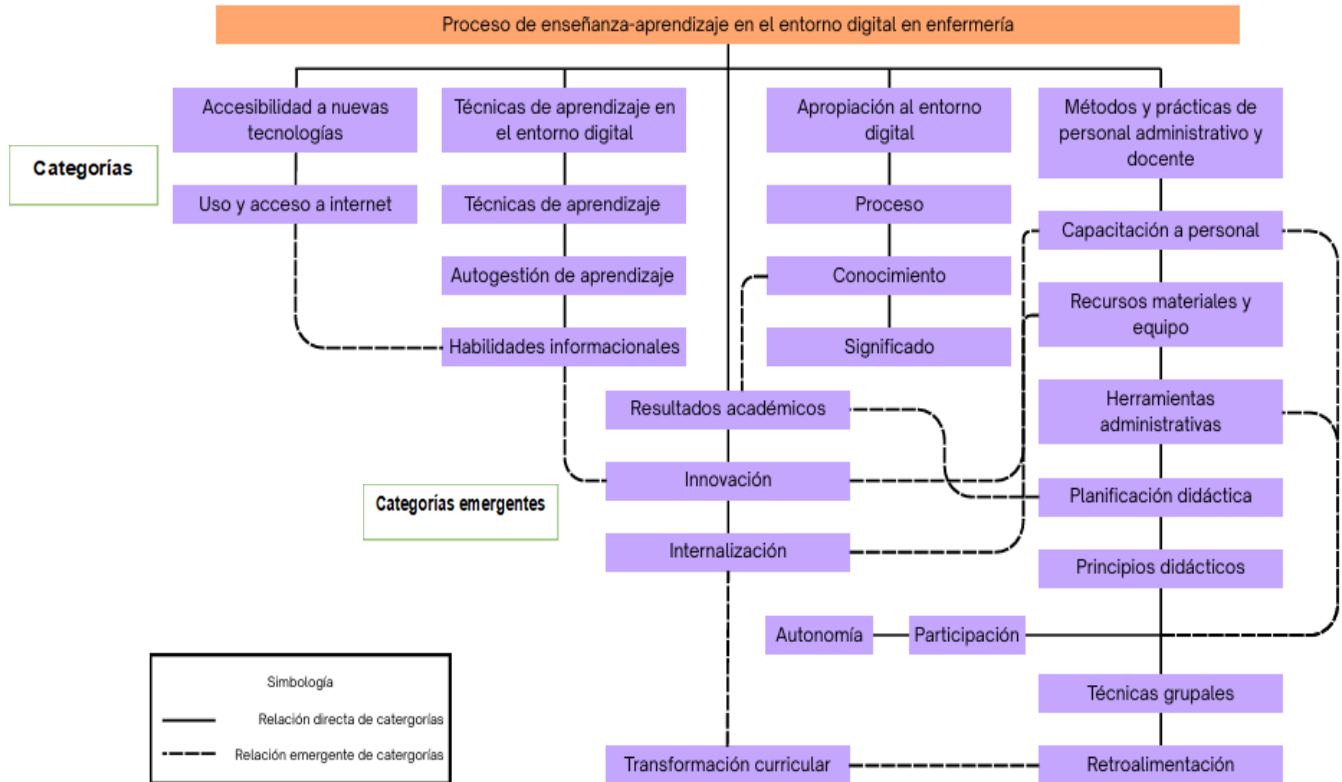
Proceso de enseñanza-aprendizaje en el entorno digital en enfermería

Categorías

Accesibilidad a nuevas tecnologías

Uso y acceso a internet

Técnicas de aprendizaje en el entorno digital

Técnicas de aprendizaje

Autogestión de aprendizaje

Habilidades informacionales

Apropiación al entorno digital

Proceso

Conocimiento

Significado

Métodos y prácticas de personal administrativo y docente

Capacitación a personal

Recursos materiales y equipo

Herramientas administrativas

Planificación didáctica

Principios didácticos

Técnicas grupales

Retroalimentación

Categorías emergentes

Resultados académicos

Innovación

Internalización

Autonomía

Participación

Transformación curricular

Simbología

Relación directa de catergorías

Relación emergente de catergorías